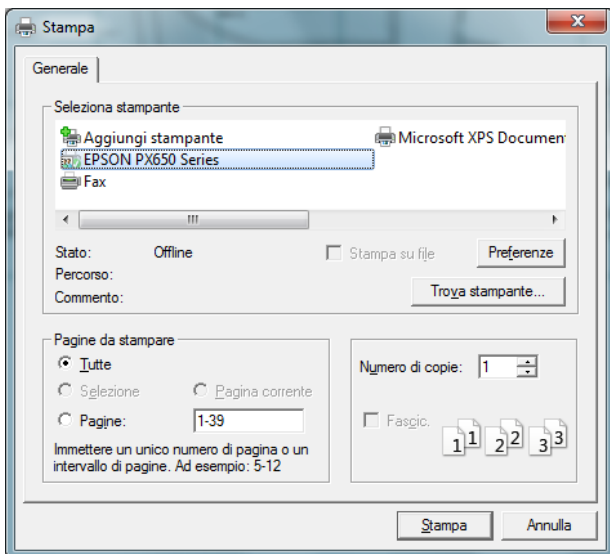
Stampa

Generale

Seleziona stampante

Aggiungi stampante

Microsoft XPS Documen

EPSON PX650 Series

Fax

Stato: Offline

Stampa su file

Preferenze

Percorso:

Commento:

Trova stampante...

Pagine da stampare

Tutte

Selezione

Pagina corrente

Pagine: 1-39

Immettere un unico numero di pagina o un intervallo di pagine. Ad esempio: 5-12

Numero di copie: 1

Fascic.

1 1 2 2 3 3

Stampa

Annulla